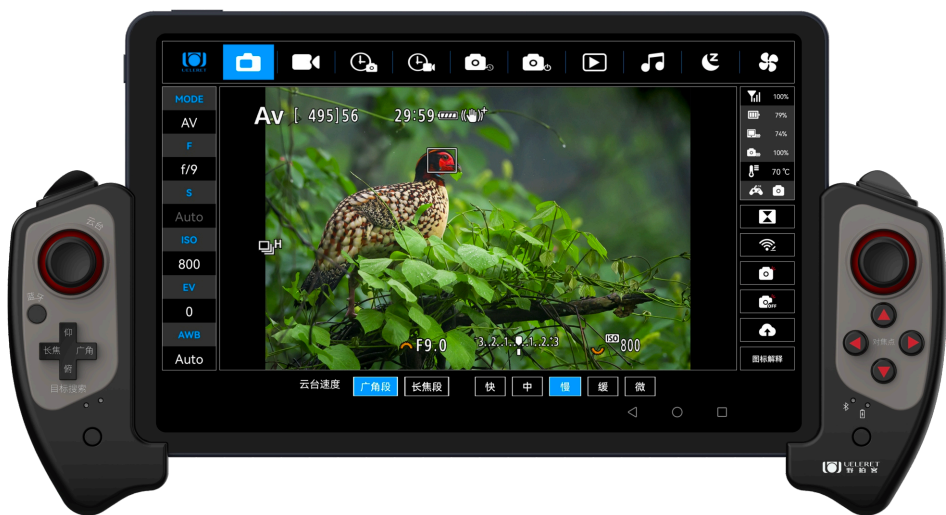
UELERET

MODE
AV
F
f/9
S
Auto
ISO
800
EV
0
AWB
Auto

Av [ 495]56 29:59

F9.0 3..2..1..0..1..2..3 ISO 800

100%
79%
74%
100%
70℃

图标解释

云台速度 广角段 长焦段 快 中 慢 缓 微

云台
陀螺
仰
长焦
广角
俯
目标搜索

对焦点

UELERET